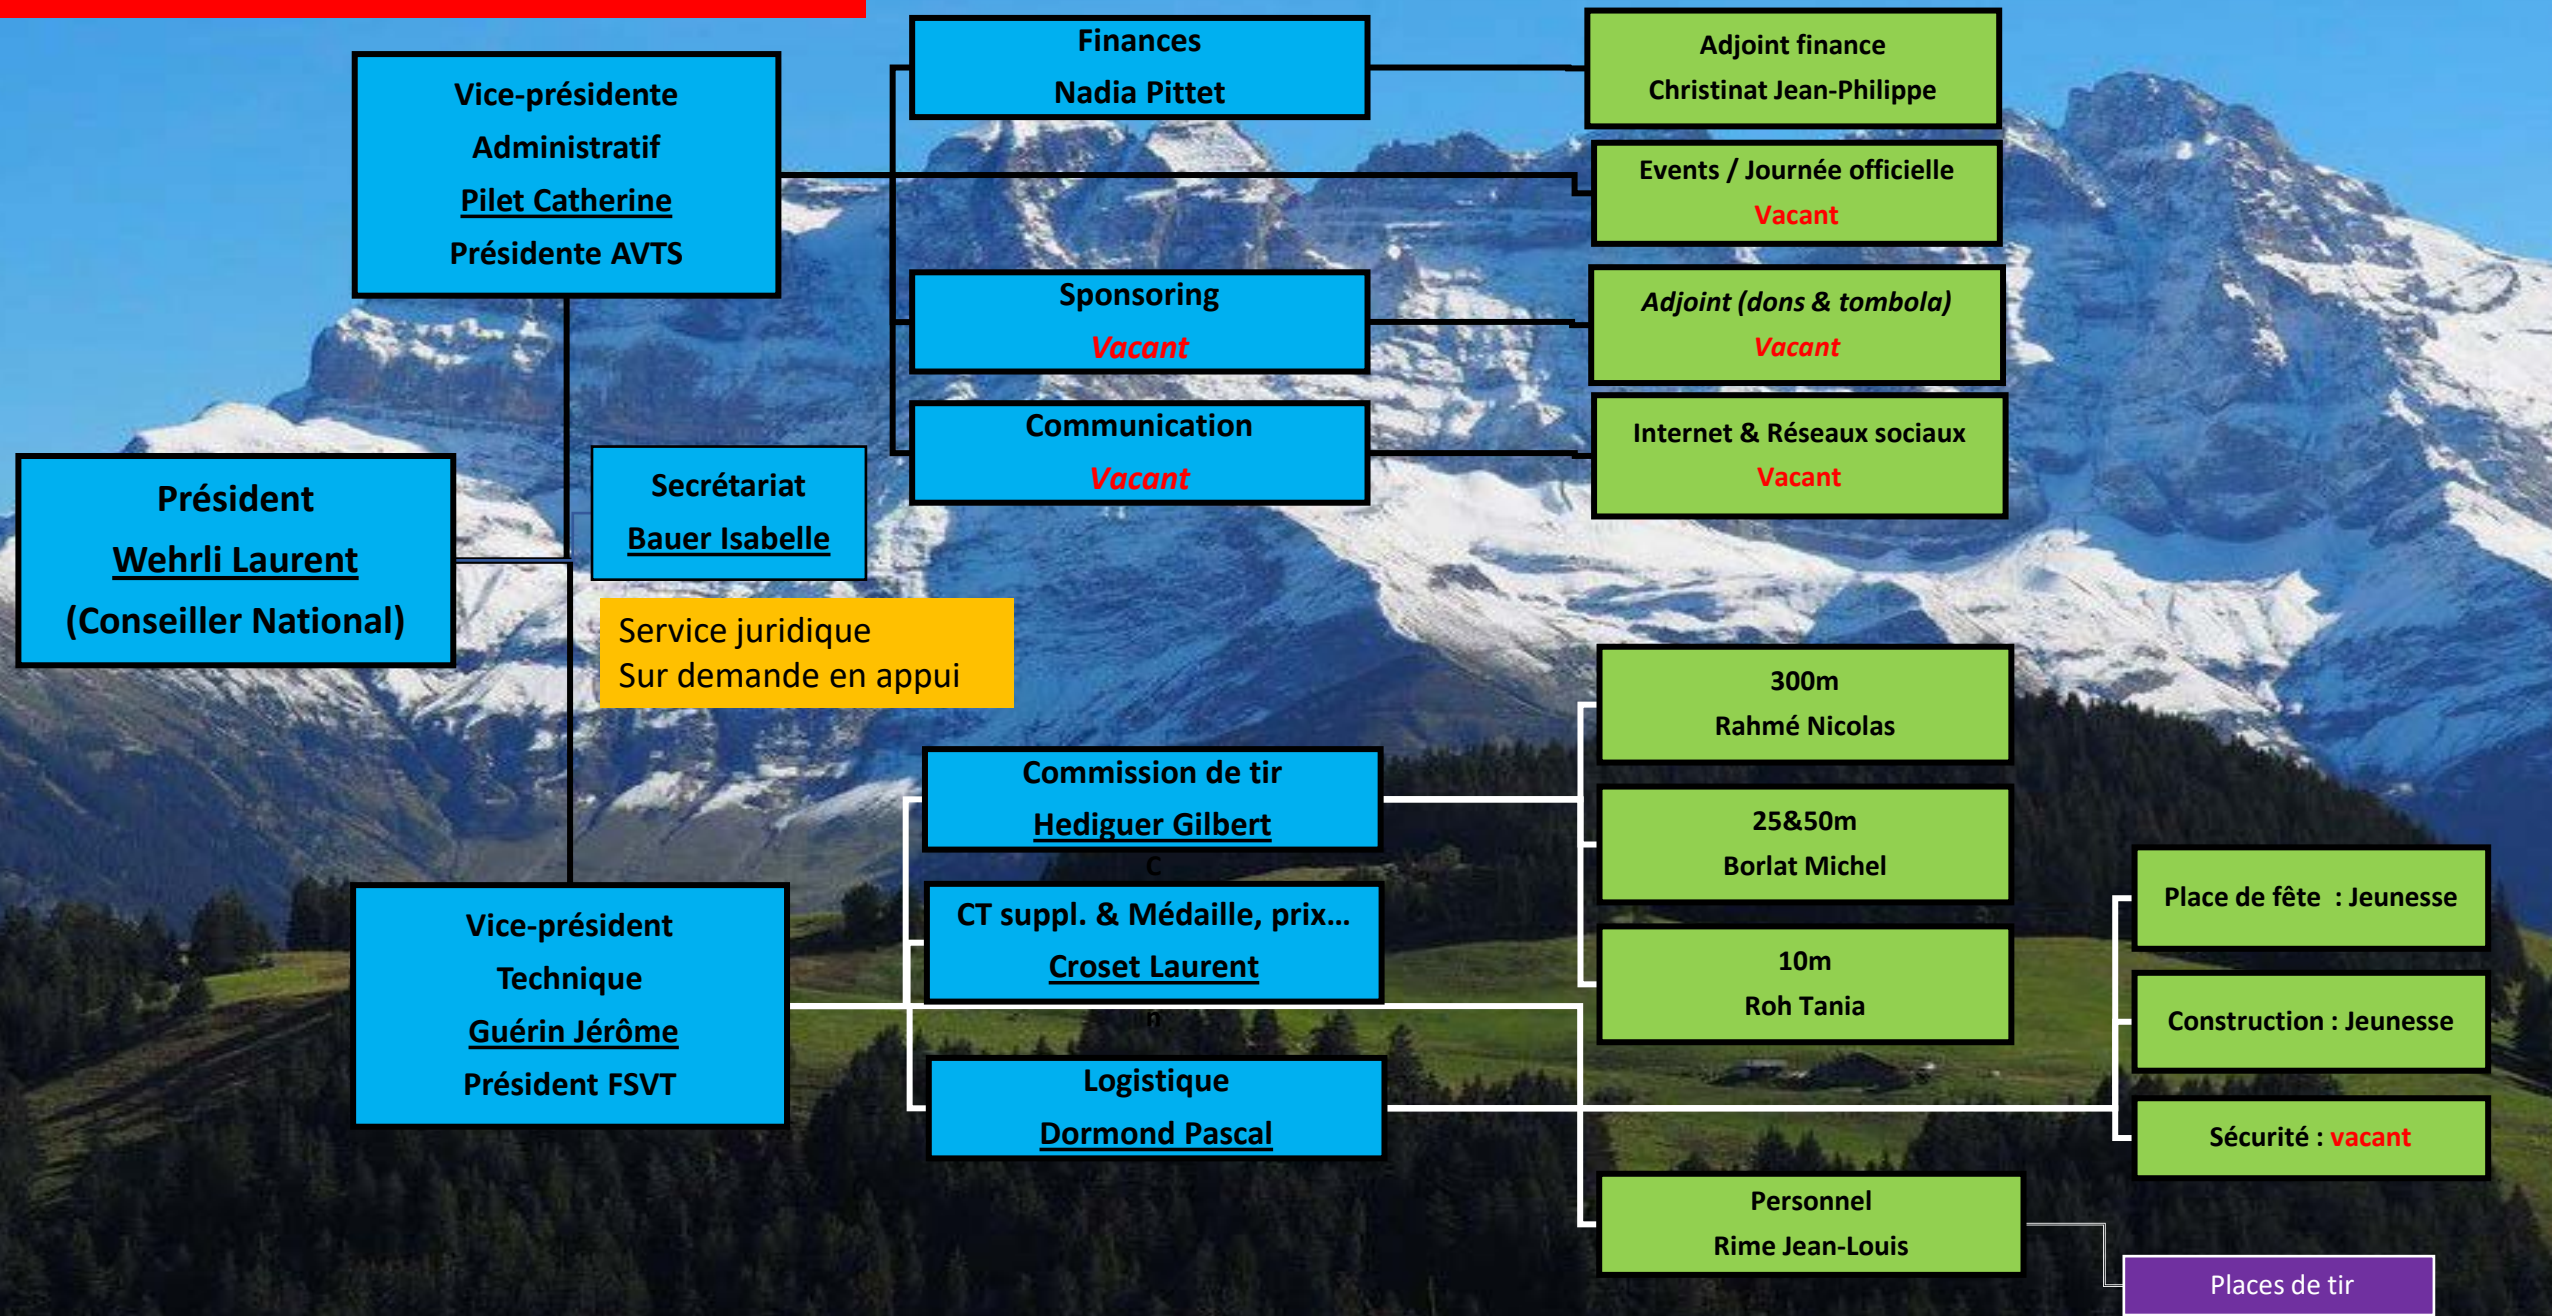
Vice-présidente
Administratif
Pilet Catherine
Présidente AVTS

Finances
Nadia Pittet

Adjoint finance
Christinat Jean-Philippe

Events / Journée officielle
Vacant

Sponsoring
Vacant

Adjoint (dons & tombola)
Vacant

Communication
Vacant

Internet & Réseaux sociaux
Vacant

Président
Wehrli Laurent
(Conseiller National)

Secrétariat
Bauer Isabelle

Service juridique
Sur demande en appui

300m
Rahmé Nicolas

Commission de tir
Hediguer Gilbert

25&50m
Borlat Michel

Vice-président
Technique
Guérin Jérôme
Président FSVT

CT suppl. & Médaille, prix…
Croset Laurent

Place de fête : Jeunesse

10m
Roh Tania

Construction : Jeunesse

Logistique
Dormond Pascal

Sécurité : vacant

Personnel
Rime Jean-Louis

Places de tir